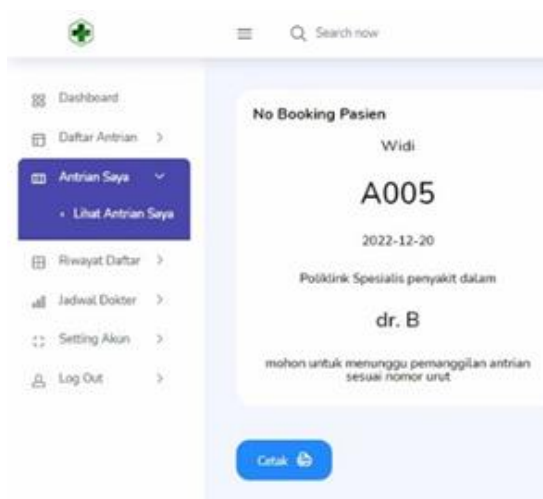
Search now

Dashboard
Daftar Antrian >
Antrian Saya
• Lihat Antrian Saya
Riwayat Daftar >
Jadwal Dokter >
Setting Akun >
Log Out >

No Booking Pasien
Widi
A005
2022-12-20
Poliklink Spesialis penyakit dalam
dr. B
mohon untuk menunggu pemanggilan antrian sesuai nomor urut

Cetak